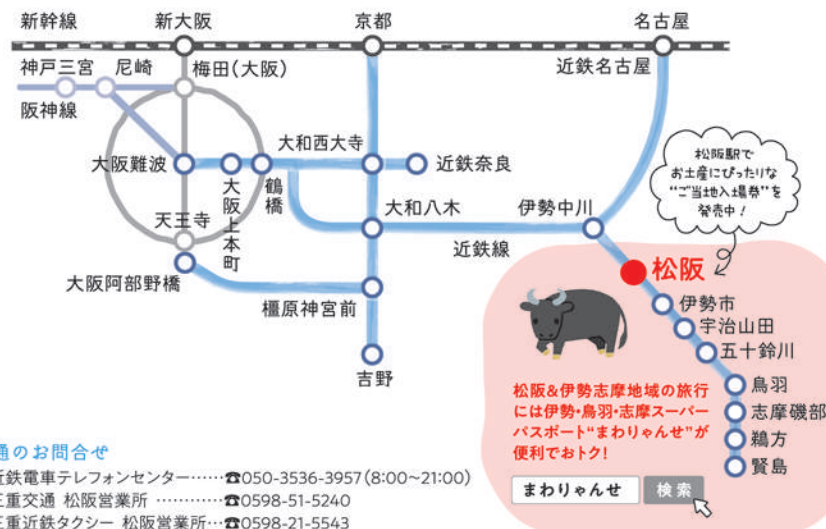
新幹線
新大阪
京都
名古屋
神戸三宮
尼崎
梅田(大阪)
近鉄名古屋
阪神線
大和西大寺
大阪難波
大阪上本町
鶴橋
近鉄奈良
大和八木
伊勢中川
天王寺
近鉄線
大阪阿部野橋
橿原神宮前
吉野
松阪駅でお土産にぴったりな"ご当地入場券"を発売中!
松阪
伊勢市
宇治山田
五十鈴川
鳥羽
志摩磯部
鵜方
賢島
松阪&伊勢志摩地域の旅行には伊勢・鳥羽・志摩スーパーパスポート"まわりゃんせ"が便利でおトク!
まわりゃんせ
検索

通のお問合せ
近鉄電車テレフォンセンター……☎050-3536-3957(8:00~21:00)
三重交通 松阪営業所 …………☎0598-51-5240
三重近鉄タクシー 松阪営業所…☎0598-21-5543